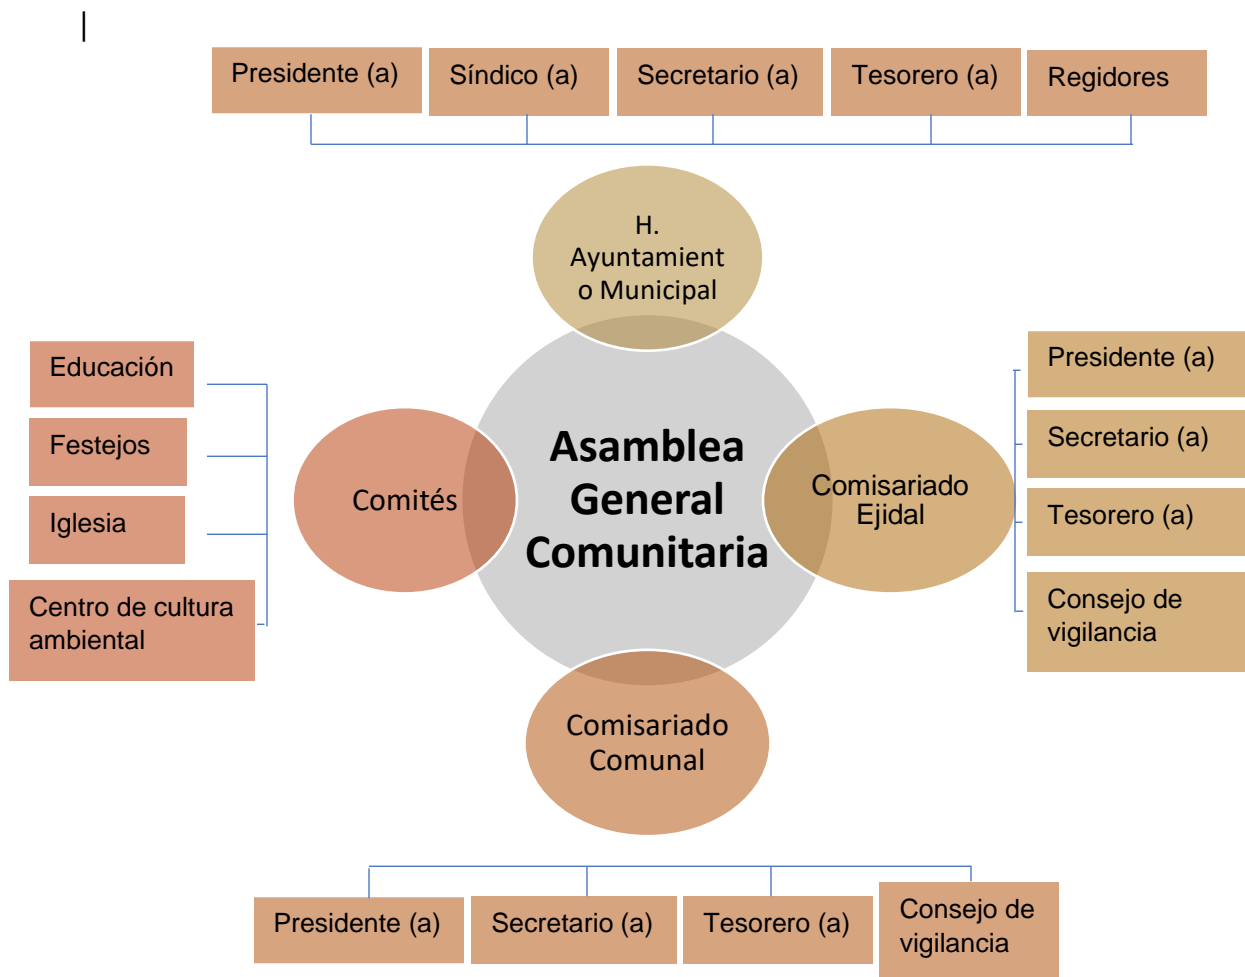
Presidente (a)
Síndico (a)
Secretario (a)
Tesorero (a)
Regidores

H. Ayuntamient o Municipal

Educación
Festejos
Iglesia
Centro de cultura ambiental

Comités

Asamblea General Comunitaria

Comisariado Ejidal

Presidente (a)
Secretario (a)
Tesorero (a)
Consejo de vigilancia

Comisariado Comunal

Presidente (a)
Secretario (a)
Tesorero (a)
Consejo de vigilancia